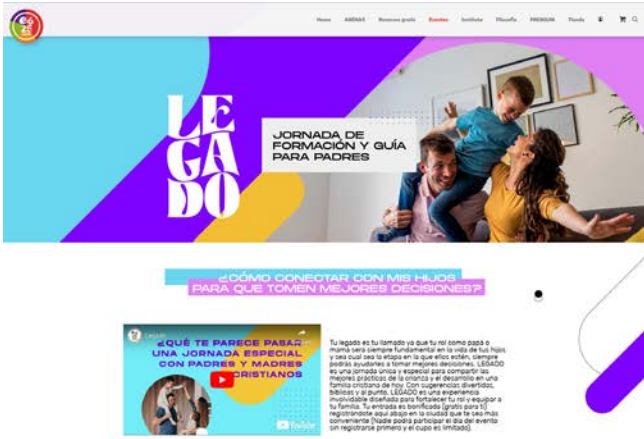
Home ABDIAS Recursos gratis Eventos Instituto Filosofía PREMIUM Tienda

LE GA DO

JORNADA DE FORMACIÓN Y GUÍA PARA PADRES

¿CÓMO CONECTAR CON MIS HIJOS PARA QUE TOMEN MEJORES DECISIONES?

¿QUÉ TE PARECE PASAR UNA JORNADA ESPECIAL CON PADRES Y MADRES CRISTIANOS

YouTube

Tu legado es tu llamado ya que tu rol como papá o mamá será siempre fundamental en la vida de tus hijos y sea cual sea la etapa en la que ellos estén, siempre podrás ayudarles a tomar mejores decisiones. LEGADO es una jornada única y especial para compartir las mejores prácticas de la crianza y el desarrollo en una familia cristiana de hoy. Con sugerencias divertidas, bíblicas y al punto, LEGADO es una experiencia inolvidable diseñada para fortalecer tu rol y equipar a tu familia. Tu entrada es bonificada (gratis para ti) registrándote aquí abajo en la ciudad que te sea más conveniente (Nadie podrá participar el día del evento sin registrarse primero y el cupo es limitado).